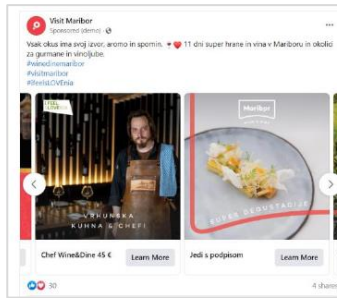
Visit Maribor
Sponsored (demo) · ⚙

Vsak okus ima svoj izvor, aromo in spomin. 🍷❤️ 11 dni super hrane in vina v Mariboru in okolici za gurmane in vinoljube.
#winedinemaribor
#visitmaribor
#feelsLOVEnia

FEEL SLOVENIA

Maribor

VRHUNSKA KUHNA & CHEFI

Chef Wine&Dine 45 €
Learn More

Jedi s podpisom
Learn More

30
4 shares